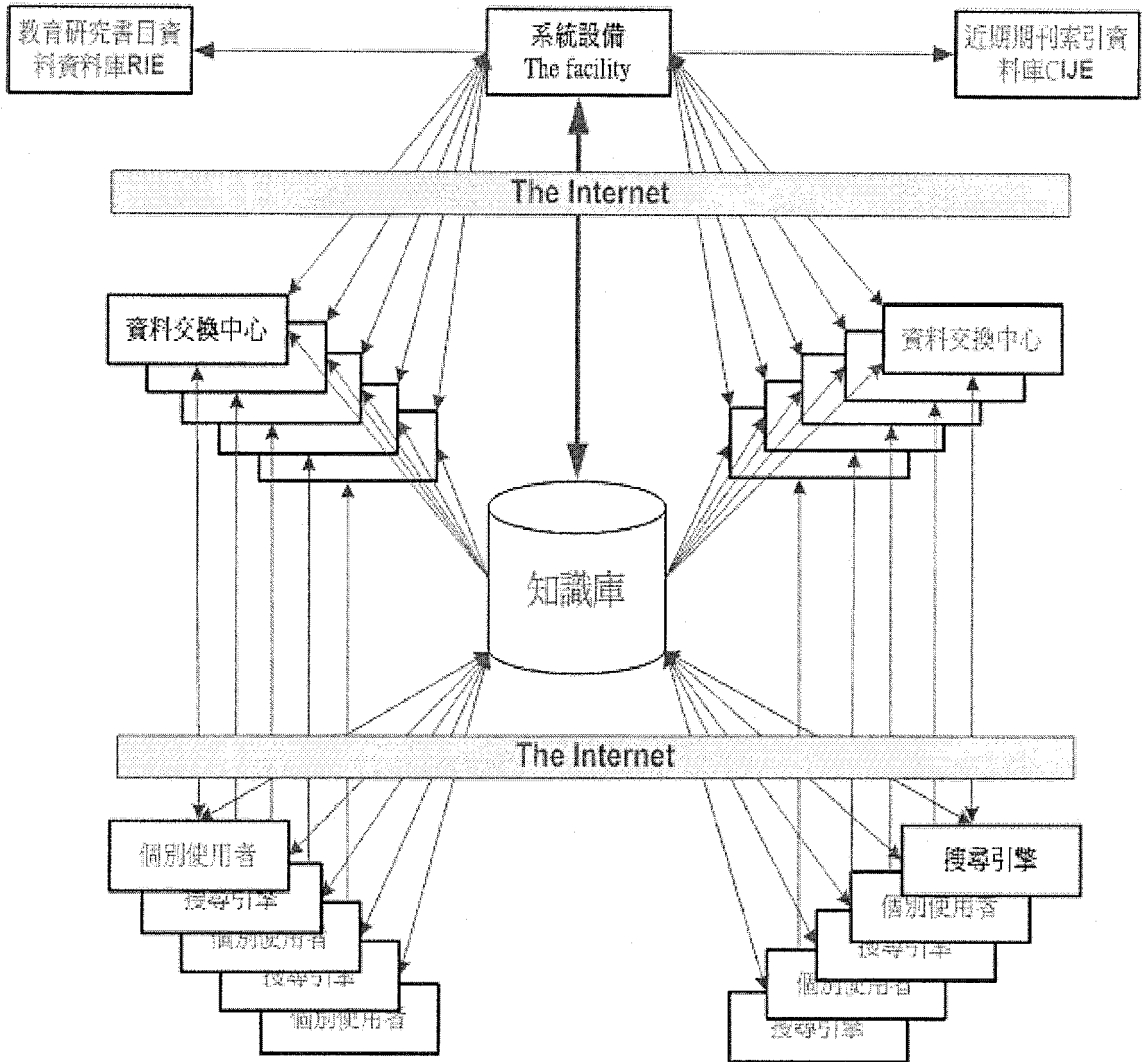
教育研究書目資料資料庫RIE

系統設備
The facility

近期期刊索引資料庫CIJE

The Internet

資料交換中心

資料交換中心

知識庫

The Internet

個別使用者

搜尋引擎

個別使用者

搜尋引擎

個別使用者

搜尋引擎

個別使用者

搜尋引擎

個別使用者

搜尋引擎